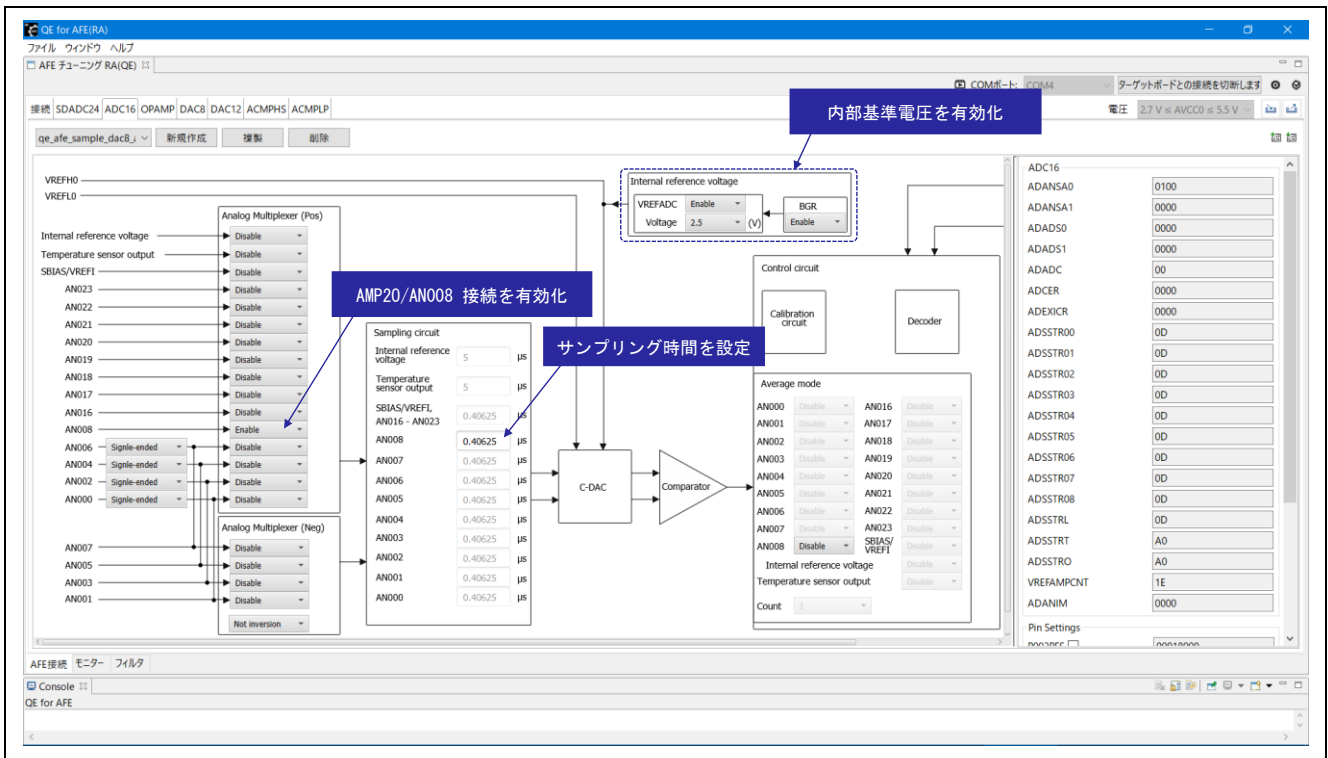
QE for AFE(RA)
ファイル ウィンドウ ヘルプ
AFE チューニング RA(QE)
COMポート: COM4 ターゲットボードとの接続を切断します
接続 SDADC24 ADC16 OPAMP DAC8 DAC12 ACMPHS ACMPLP
電圧 2.7 V ≤ AVCC0 ≤ 5.5 V
qe_afe_sample_dac8_ 新規作成 複製 削除
内部基準電圧を有効化
VREFH0
VREFL0
Internal reference voltage
VREFADC Enable
Voltage 2.5 (V)
BGR
Enable
Analog Multiplexer (Pos)
Internal reference voltage Disable
Temperature sensor output Disable
SBIAS/VREFI Disable
AN023 Disable
AN022 Disable
AN021 Disable
AN020 Disable
AN019 Disable
AN018 Disable
AN017 Disable
AN016 Disable
AN008 Enable
AN006 Signle-ended Disable
AN004 Signle-ended Disable
AN002 Signle-ended Disable
AN000 Signle-ended Disable
AMP20/AN008 接続を有効化
Sampling circuit
Internal reference voltage 5 µs
Temperature sensor output 5 µs
SBIAS/VREFI, AN016 - AN023 0.40625 µs
AN008 0.40625 µs
AN007 0.40625 µs
AN006 0.40625 µs
AN005 0.40625 µs
AN004 0.40625 µs
AN003 0.40625 µs
AN002 0.40625 µs
AN001 0.40625 µs
AN000 0.40625 µs
サンプリング時間を設定
Analog Multiplexer (Neg)
AN007 Disable
AN005 Disable
AN003 Disable
AN001 Disable
Not inversion
C-DAC
Comparator
Control circuit
Calibration circuit
Decoder
Average mode
AN000 Disable AN016 Disable
AN001 Disable AN017 Disable
AN002 Disable AN018 Disable
AN003 Disable AN019 Disable
AN004 Disable AN020 Disable
AN005 Disable AN021 Disable
AN006 Disable AN022 Disable
AN007 Disable AN023 Disable
AN008 Disable SBIAS/VREFI Disable
Internal reference voltage Disable
Temperature sensor output Disable
Count 1
ADC16
ADANSA0 0100
ADANSA1 0000
ADADS0 0000
ADADS1 0000
ADADC 00
ADCER 0000
ADEXICR 0000
ADSSTR00 0D
ADSSTR01 0D
ADSSTR02 0D
ADSSTR03 0D
ADSSTR04 0D
ADSSTR05 0D
ADSSTR06 0D
ADSSTR07 0D
ADSSTR08 0D
ADSSTRL 0D
ADSSTRT A0
ADSSTRO A0
VREFAMPCNT 1E
ADANIM 0000
Pin Settings
AFE接続 モニター フィルタ
Console
QE for AFE